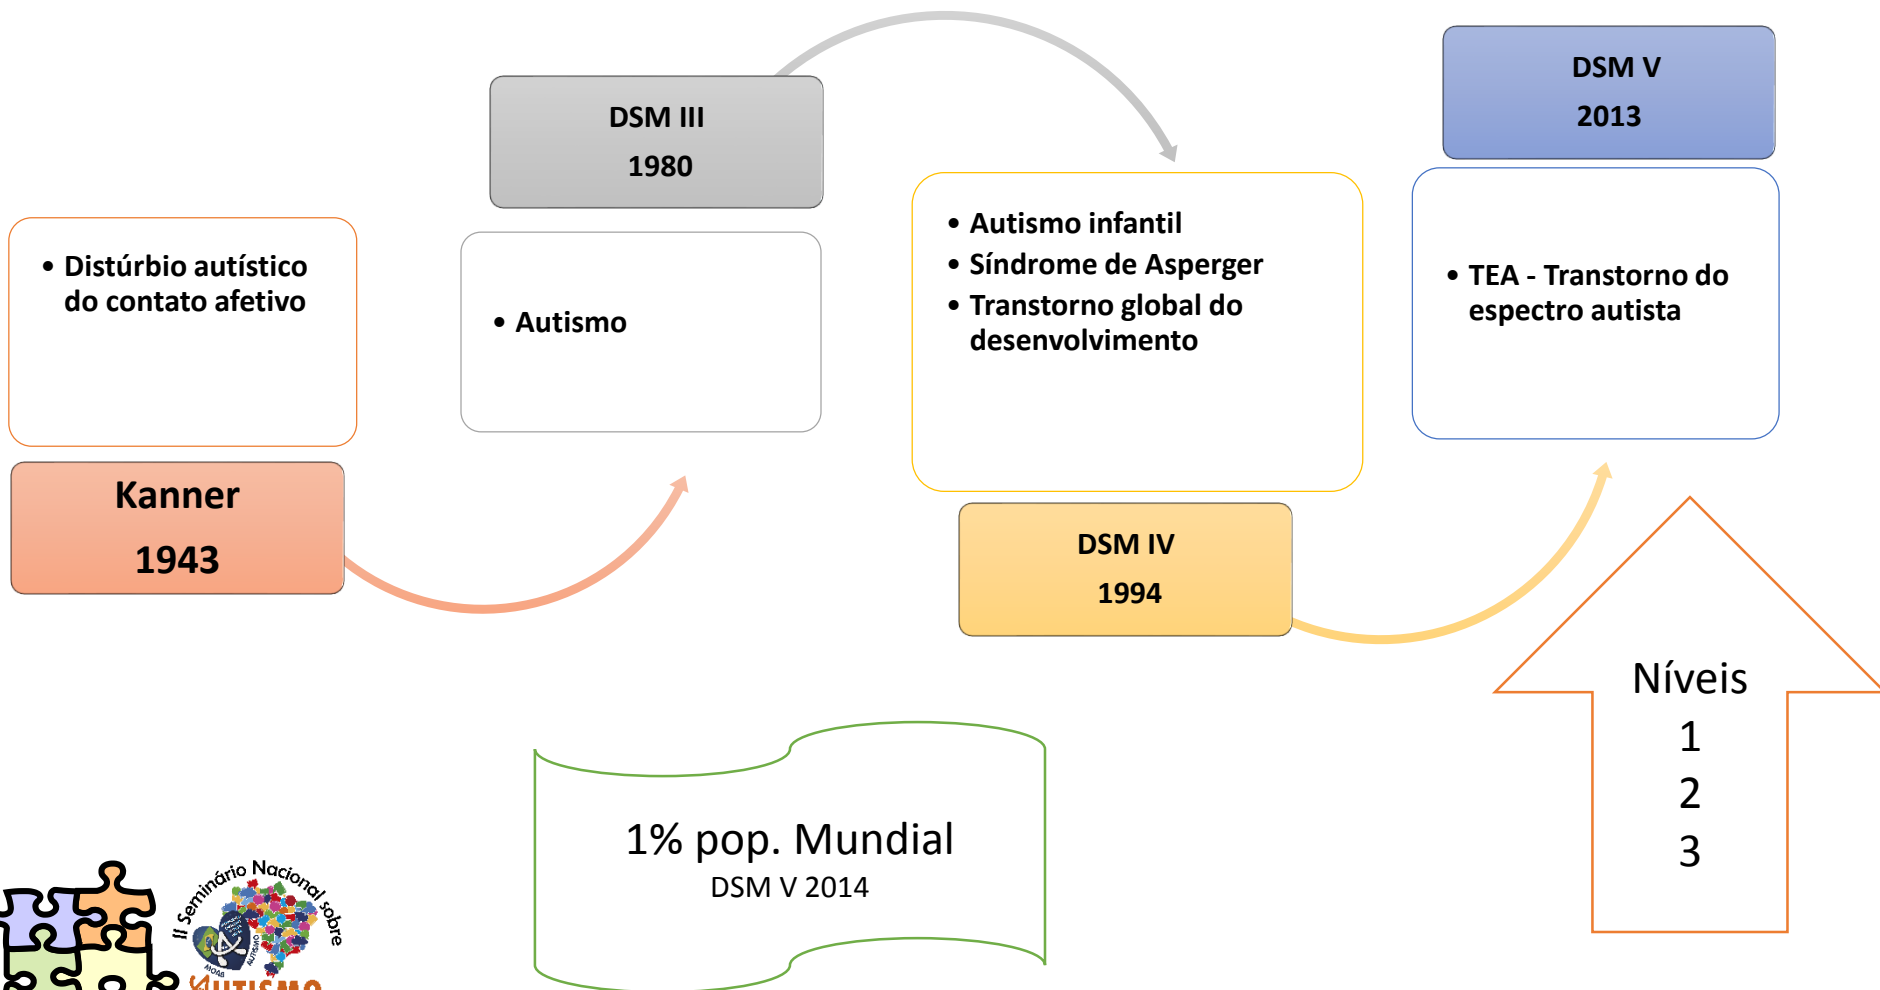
• Distúrbio autístico do contato afetivo

Kanner

1943

DSM III

1980

• Autismo

• Autismo infantil
• Síndrome de Asperger
• Transtorno global do desenvolvimento

DSM IV

1994

DSM V

2013

• TEA - Transtorno do espectro autista

Níveis
1
2
3

1% pop. Mundial
DSM V 2014

II Seminário Nacional sobre
AUTISMO